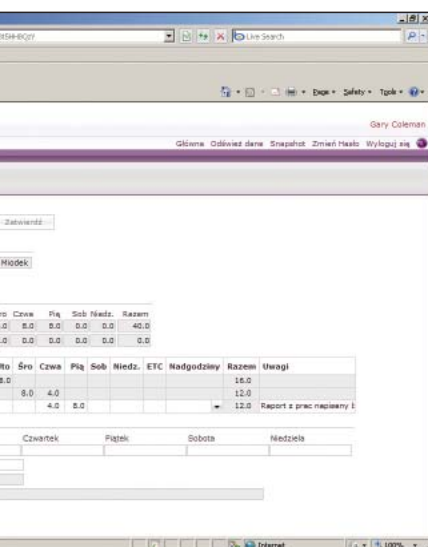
tSHHBQtY
Live Search
Page • Safety • Tools •
Gary Coleman
Główna Odśwież dane Snapshot Zmień Hasło Wyloguj się
Zatwierdź
Miodek

| ro | Czwa | Pią | Sob | Niedz. | Razem |
|---|---|---|---|---|---|
| .0 | 8.0 | 8.0 | 0.0 | 0.0 | 40.0 |
| .0 | 0.0 | 0.0 | 0.0 | 0.0 | 0.0 |

| to | Śro | Czwa | Pią | Sob | Niedz. | ETC | Nadgodziny | Razem | Uwagi |
|---|---|---|---|---|---|---|---|---|---|
| 8.0 | | | | | | | | 16.0 | |
| | 8.0 | 4.0 | | | | | | 12.0 | |
| | | 4.0 | 8.0 | | | | | 12.0 | Raport z prac napisany i |

Czwartek Piątek Sobota Niedziela
Internet
100%